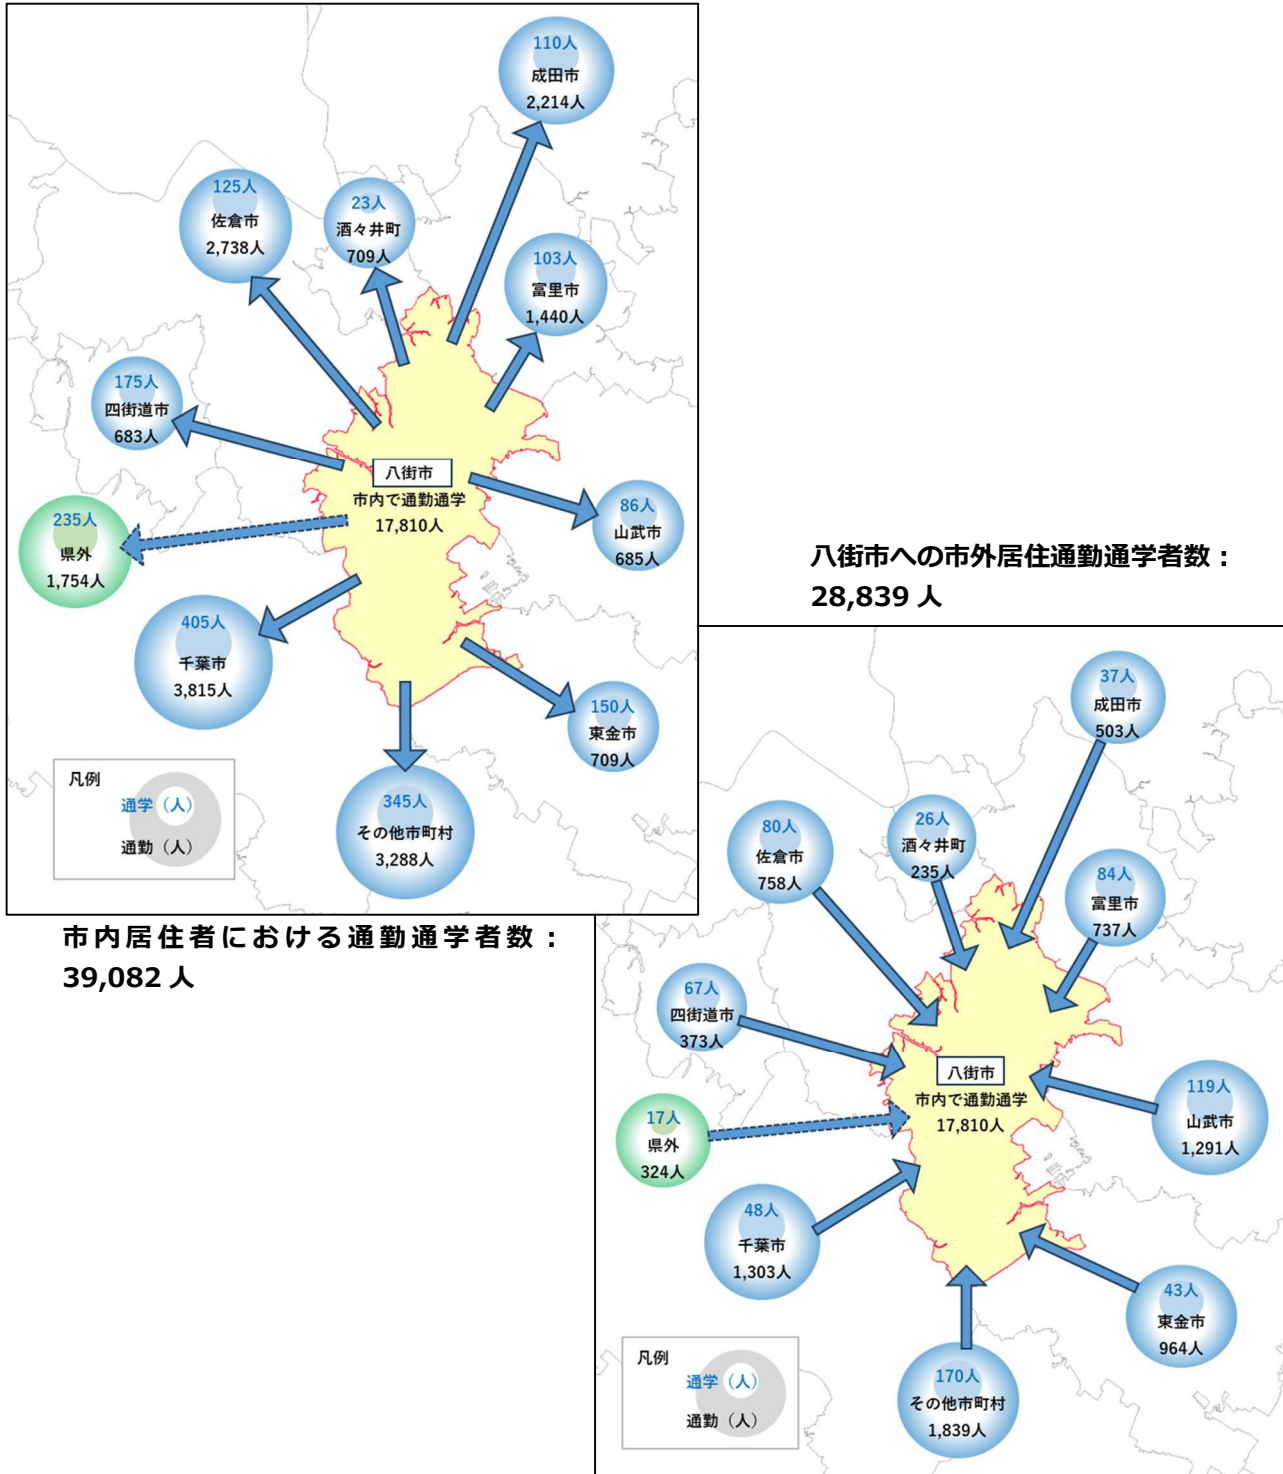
110人
成田市
2,214人

125人
佐倉市
2,738人

23人
酒々井町
709人

103人
富里市
1,440人

175人
四街道市
683人

八街市
市内で通勤通学
17,810人

86人
山武市
685人

235人
県外
1,754人

405人
千葉市
3,815人

150人
東金市
709人

凡例
通学（人）
通勤（人）

345人
その他市町村
3,288人

市内居住者における通勤通学者数：39,082人

八街市への市外居住通勤通学者数：28,839人

37人
成田市
503人

80人
佐倉市
758人

26人
酒々井町
235人

84人
富里市
737人

67人
四街道市
373人

八街市
市内で通勤通学
17,810人

119人
山武市
1,291人

17人
県外
324人

48人
千葉市
1,303人

43人
東金市
964人

凡例
通学（人）
通勤（人）

170人
その他市町村
1,839人